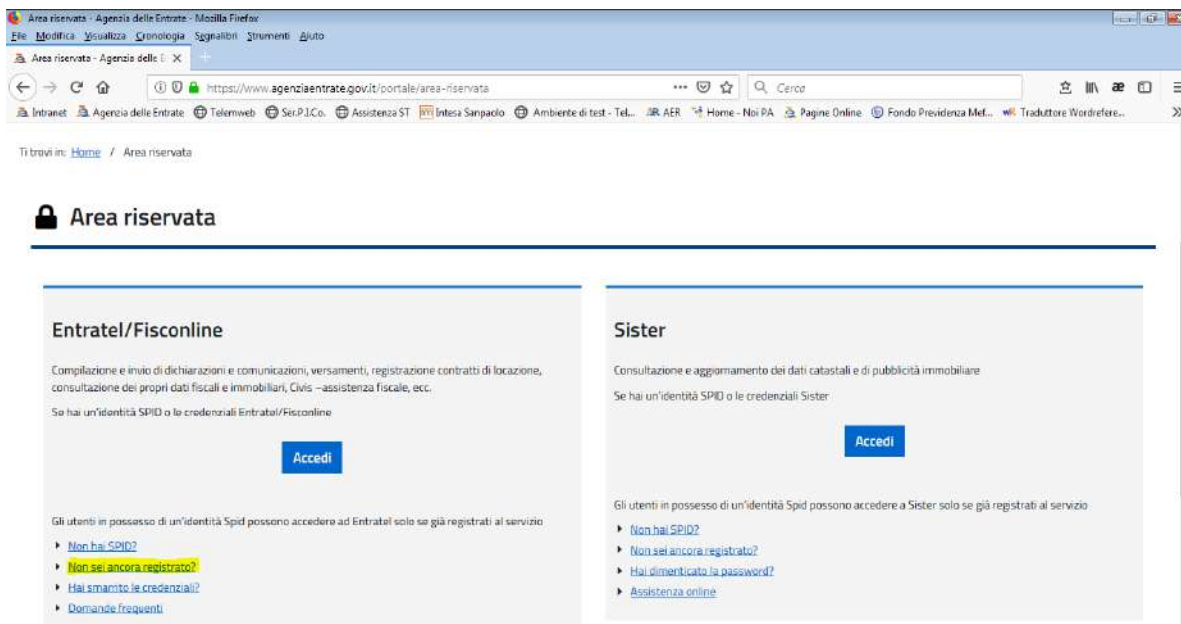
Area riservata - Agenzia delle Entrate - Mozilla Firefox
File Modifica Visualizza Cronologia Segnalibri Strumenti Aiuto
Area riservata - Agenzia delle E ×
https://www.agenziaentrate.gov.it/portale/area-riservata
Cerca
Intranet Agenzia delle Entrate Telemweb Ser.P.I.Co. Assistenza ST Intesa Sanpaolo Ambiente di test - Tel... AER Home - Noi PA Pagine Online Fondo Previdenza Mef... Traduttore Wordreference...

Ti trovi in: Home / Area riservata

Area riservata

Entratel/Fisconline

Compilazione e invio di dichiarazioni e comunicazioni, versamenti, registrazione contratti di locazione, consultazione dei propri dati fiscali e immobiliari, Civis –assistenza fiscale, ecc.

Se hai un'identità SPID o le credenziali Entratel/Fisconline

Accedi

Gli utenti in possesso di un'identità Spid possono accedere ad Entratel solo se già registrati al servizio

Non hai SPID?
Non sei ancora registrato?
Hai smarrito le credenziali?
Domande frequenti

Sister

Consultazione e aggiornamento dei dati catastali e di pubblicità immobiliare

Se hai un'identità SPID o le credenziali Sister

Accedi

Gli utenti in possesso di un'identità Spid possono accedere a Sister solo se già registrati al servizio

Non hai SPID?
Non sei ancora registrato?
Hai dimenticato la password?
Assistenza online